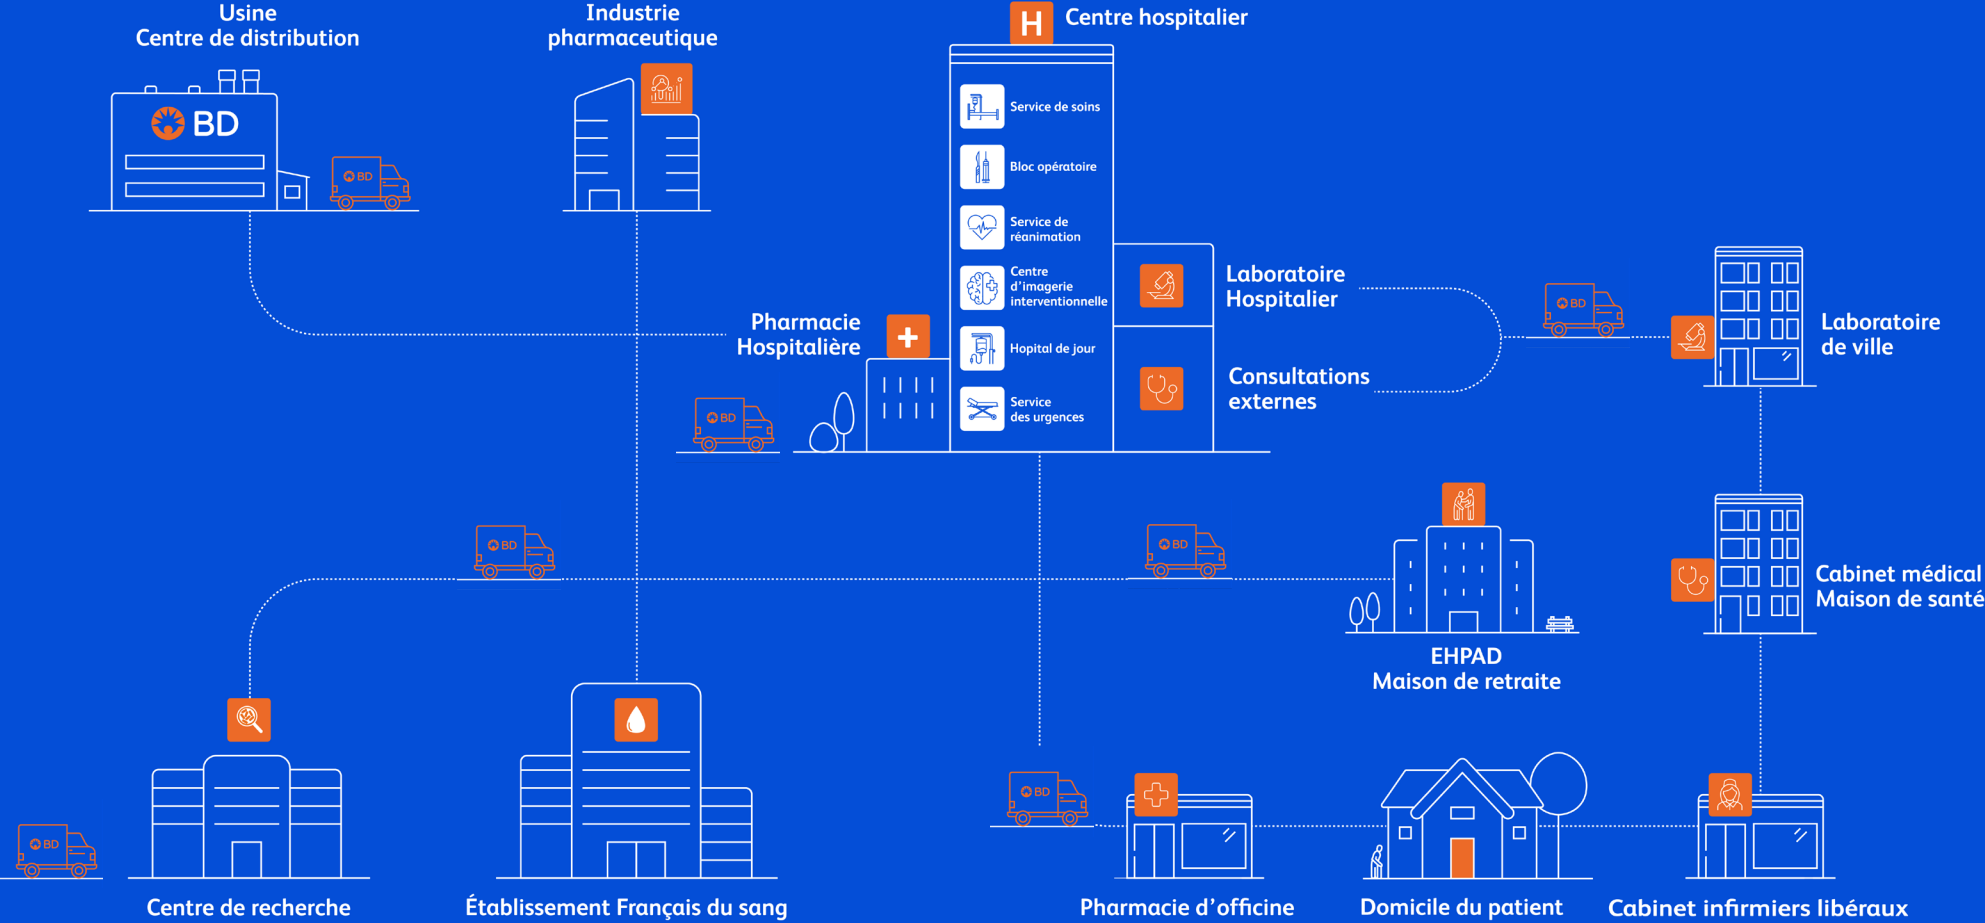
Usine
Centre de distribution

BD

BD

Industrie
pharmaceutique

H Centre hospitalier

Service de soins

Bloc opératoire

Service de réanimation

Centre d'imagerie interventionnelle

Hopital de jour

Service des urgences

Laboratoire Hospitalier

Consultations externes

Pharmacie Hospitalière

BD

BD

Laboratoire de ville

BD

BD

BD

EHPAD
Maison de retraite

Cabinet médical
Maison de santé

BD

Centre de recherche

Établissement Français du sang

BD

Pharmacie d'officine

Domicile du patient

Cabinet infirmiers libéraux